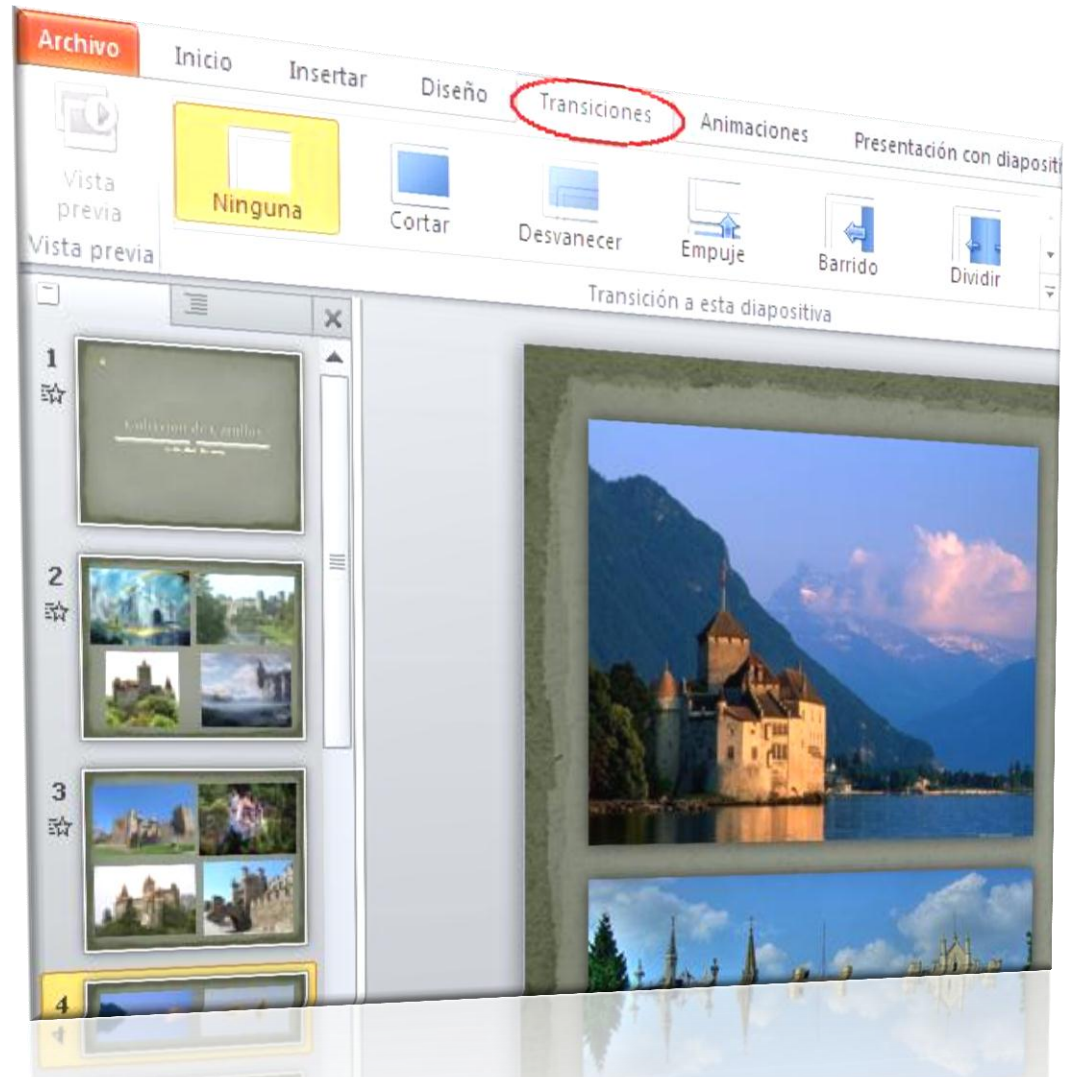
Archivo
Inicio
Insertar
Diseño
Transiciones
Animaciones
Presentación con diapositi

Vista previa
Vista previa

Ninguna
Cortar
Desvanecer
Empuje
Barrido
Dividir

Transición a esta diapositiva

1
Colección de Castillos
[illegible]

2

3

4